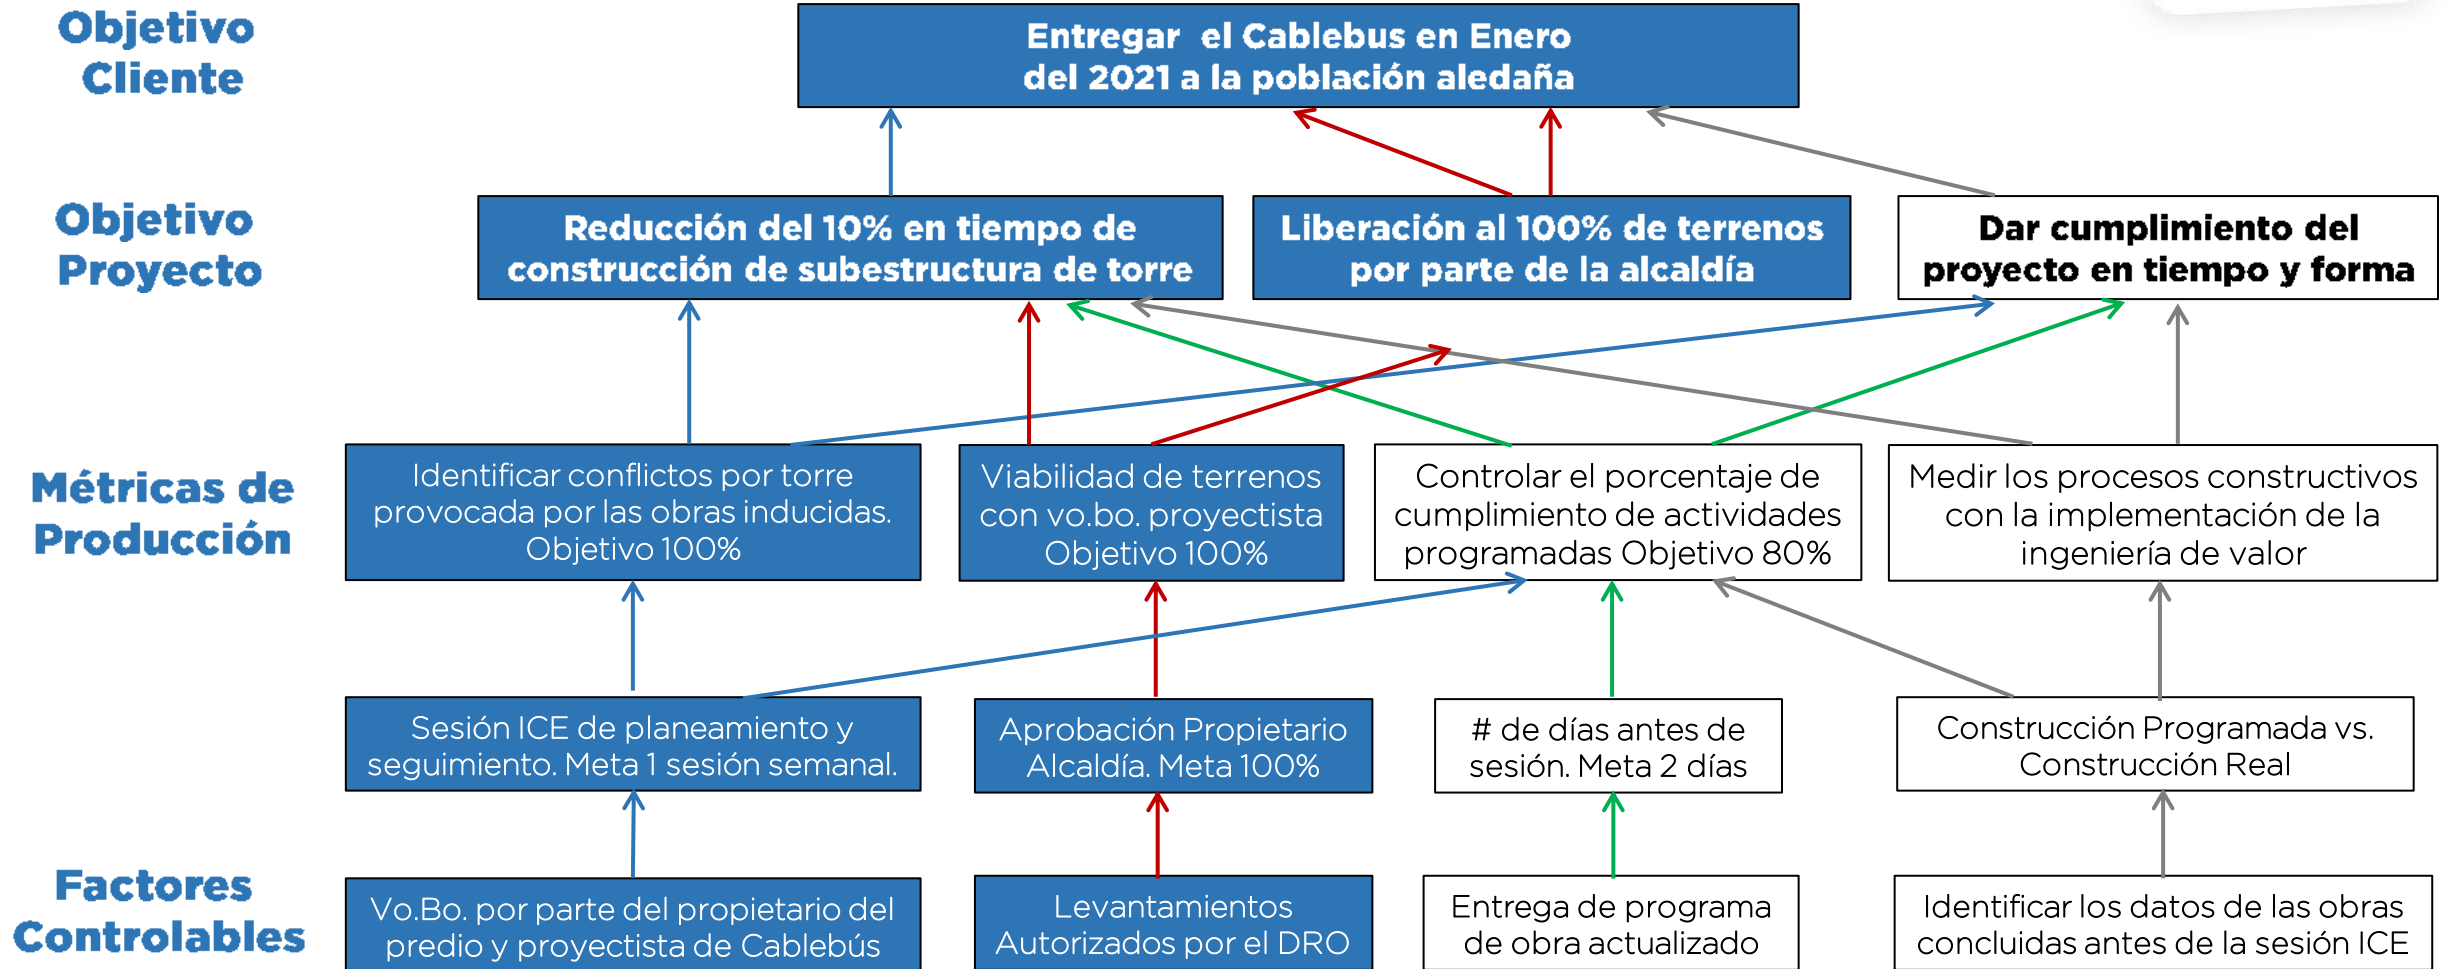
Objetivo Cliente

Entregar el Cablebus en Enero del 2021 a la población aledaña

Objetivo Proyecto

Reducción del 10% en tiempo de construcción de subestructura de torre

Liberación al 100% de terrenos por parte de la alcaldía

Dar cumplimiento del proyecto en tiempo y forma

Métricas de Producción

Identificar conflictos por torre provocada por las obras inducidas. Objetivo 100%

Viabilidad de terrenos con vo.bo. proyectista Objetivo 100%

Controlar el porcentaje de cumplimiento de actividades programadas Objetivo 80%

Medir los procesos constructivos con la implementación de la ingeniería de valor

Sesión ICE de planeamiento y seguimiento. Meta 1 sesión semanal.

Aprobación Propietario Alcaldía. Meta 100%

# de días antes de sesión. Meta 2 días

Construcción Programada vs. Construcción Real

Factores Controlables

Vo.Bo. por parte del propietario del predio y proyectista de Cablebús

Levantamientos Autorizados por el DRO

Entrega de programa de obra actualizado

Identificar los datos de las obras concluidas antes de la sesión ICE